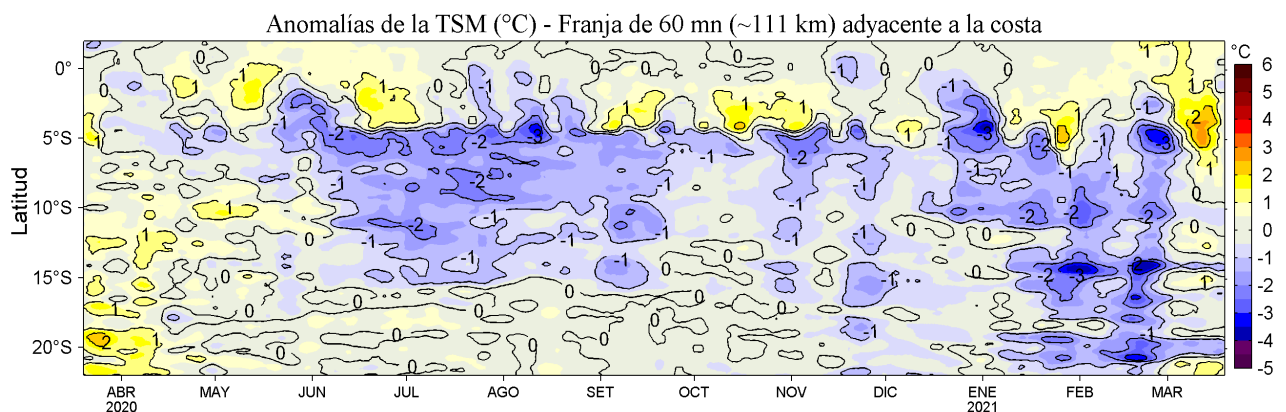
Anomalías de la TSM (°C) - Franja de 60 mn (~111 km) adyacente a la costa

Latitud

0°
5°S
10°S
15°S
20°S

ABR 2020
MAY
JUN
JUL
AGO
SET
OCT
NOV
DIC
ENE 2021
FEB
MAR

°C
6
5
4
3
2
1
0
-1
-2
-3
-4
-5

0 1 -1 -2 -3 0 1 -1 -2 -3 0 1 2 -1 -2 -3